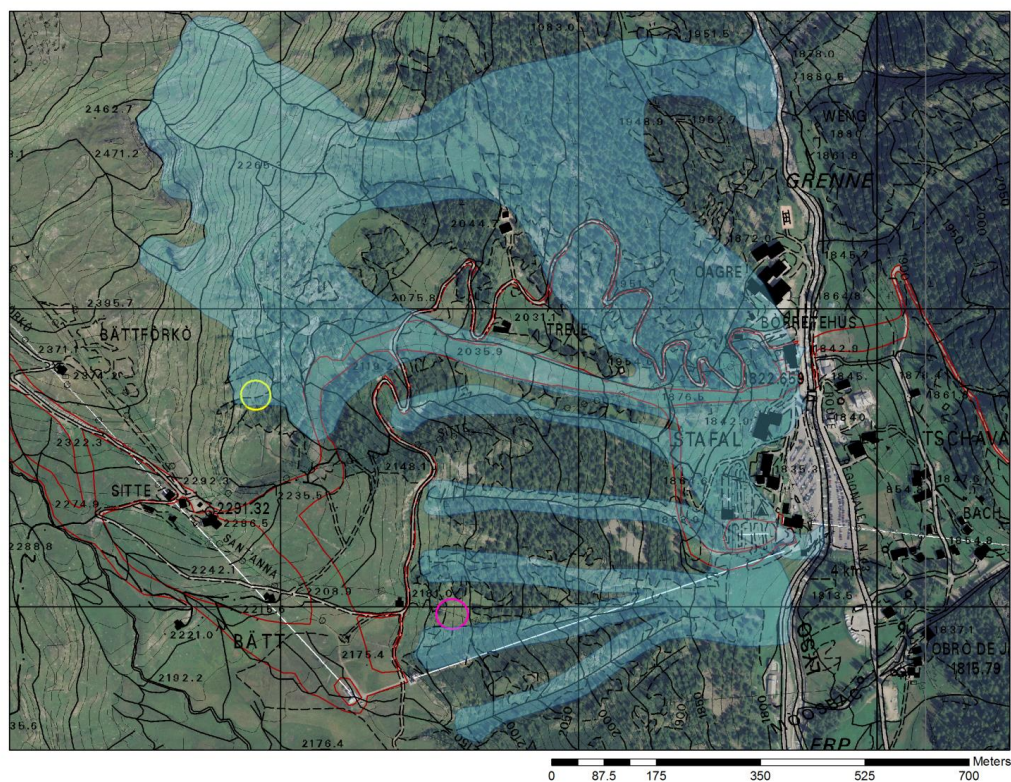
1951.5
1828.0
1880.6
2462.7
1948.9
1952.7
WENG
2471.2
2265
1861.8
GRENNE
2044.2
2072.6
DAGRE
1845.1
2395.7
2075.8
1864.8
BÄTTFORKO
2031.1
TREJE
BORRETEHUS
2371
2035.9
1842.8
2374.2
1827.59
1876.5
1861.8
1840
STAFAL
TSCHAVA
2322.3
2148.1
1835.3
SITTE
2292.3
2291.32
2235.5
BACH
2274.9
2286.5
1854
2288.8
SAN ANNA
2242.1
4 km
2208.9
2216
1813.6
1837.1
2221.0
BÄTT
OBRO DE J
1816.79
2175.4
2192.2
ERP
2176.4
Meters
0
87.5
175
350
525
700